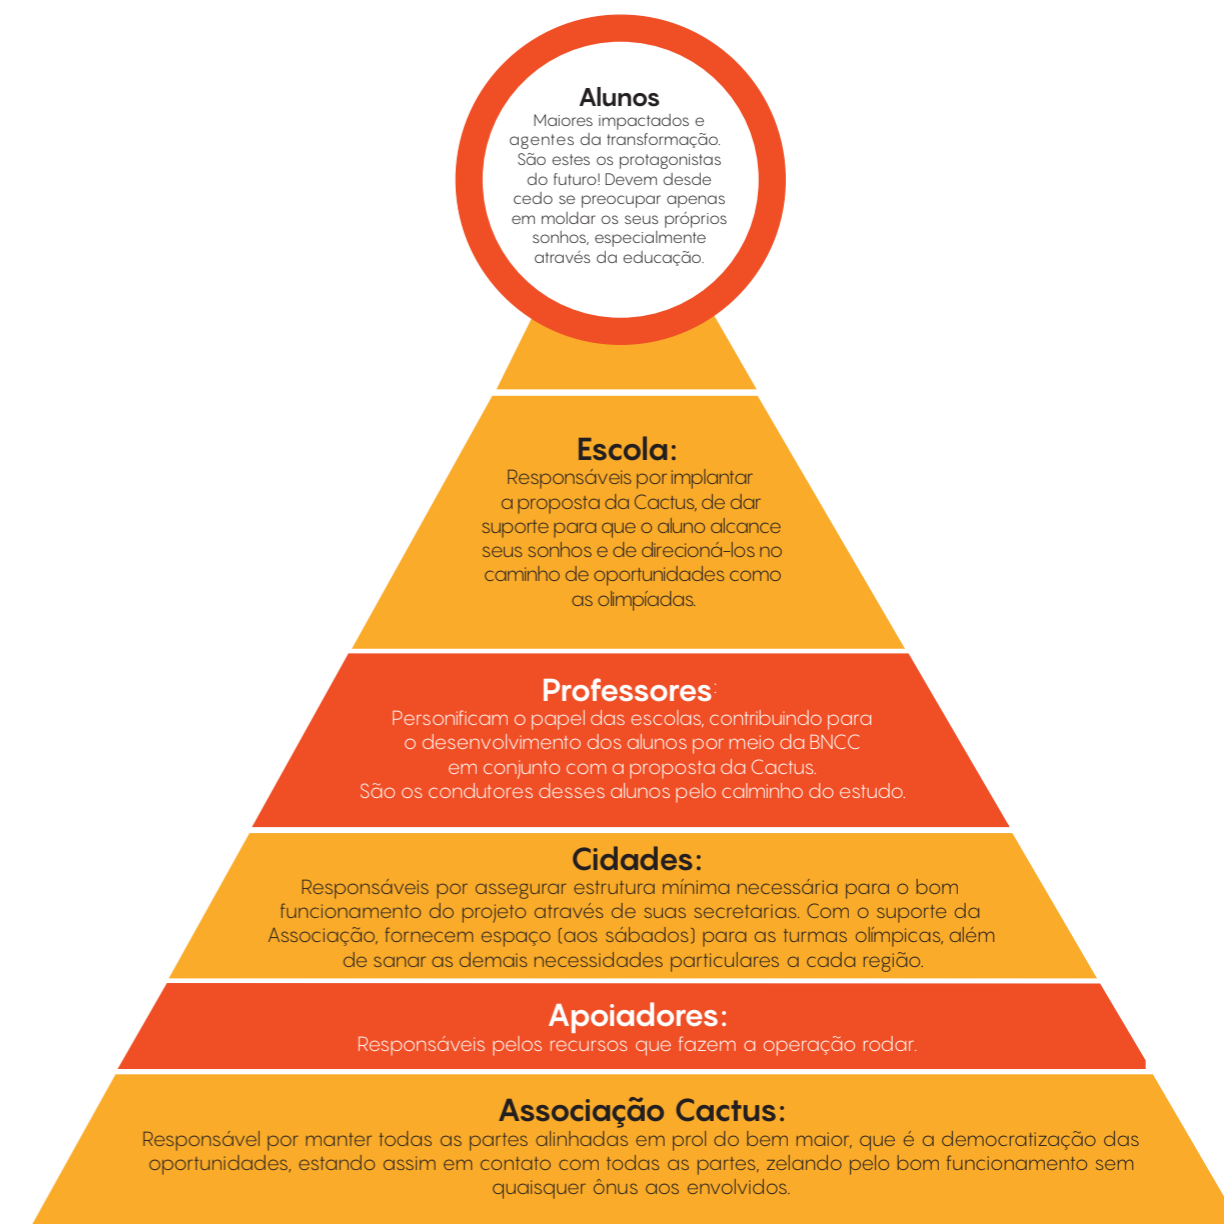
Alunos
Maiores impactados e agentes da transformação. São estes os protagonistas do futuro! Devem desde cedo se preocupar apenas em moldar os seus próprios sonhos, especialmente através da educação.

Escola:
Responsáveis por implantar a proposta da Cactus, de dar suporte para que o aluno alcance seus sonhos e de direcioná-los no caminho de oportunidades como as olimpíadas.

Professores:
Personificam o papel das escolas, contribuindo para o desenvolvimento dos alunos por meio da BNCC em conjunto com a proposta da Cactus. São os condutores desses alunos pelo calminho do estudo.

Cidades:
Responsáveis por assegurar estrutura mínima necessária para o bom funcionamento do projeto através de suas secretarias. Com o suporte da Associação, fornecem espaço (aos sábados) para as turmas olímpicas, além de sanar as demais necessidades particulares a cada região.

Apoiadores:
Responsáveis pelos recursos que fazem a operação rodar.

Associação Cactus:
Responsável por manter todas as partes alinhadas em prol do bem maior, que é a democratização das oportunidades, estando assim em contato com todas as partes, zelando pelo bom funcionamento sem quaisquer ônus aos envolvidos.